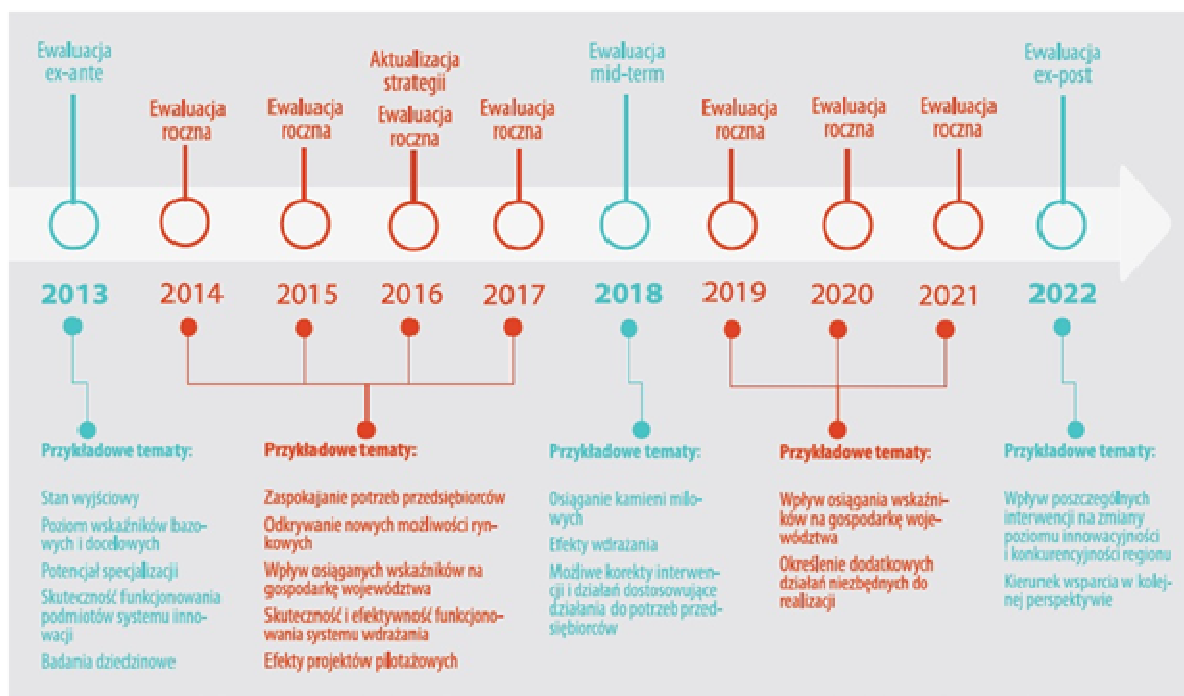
Ewaluacja ex-ante

Ewaluacja roczna

Ewaluacja roczna

Aktualizacja strategii

Ewaluacja roczna

Ewaluacja roczna

Ewaluacja mid-term

Ewaluacja roczna

Ewaluacja roczna

Ewaluacja roczna

Ewaluacja ex-post

2013 2014 2015 2016 2017 2018 2019 2020 2021 2022

Przykładowe tematy:

Stan wyjściowy

Poziom wskaźników bazowych i docelowych

Potencjał specjalizacji

Skuteczność funkcjonowania podmiotów systemu innowacji

Badania dziedzinowe

Przykładowe tematy:

Zaspokajanie potrzeb przedsiębiorców

Odkrywanie nowych możliwości rynkowych

Wpływ osiąganych wskaźników na gospodarkę województwa

Skuteczność i efektywność funkcjonowania systemu wdrażania

Efekty projektów pilotażowych

Przykładowe tematy:

Osiąganie kamieni milowych

Efekty wdrażania

Możliwe korekty interwencji i działań dostosowujące działania do potrzeb przedsiębiorców

Przykładowe tematy:

Wpływ osiągania wskaźników na gospodarkę województwa

Określenie dodatkowych działań niezbędnych do realizacji

Przykładowe tematy:

Wpływ poszczególnych interwencji na zmiany poziomu innowacyjności i konkurencyjności regionu

Kierunek wsparcia w kolejnej perspektywie